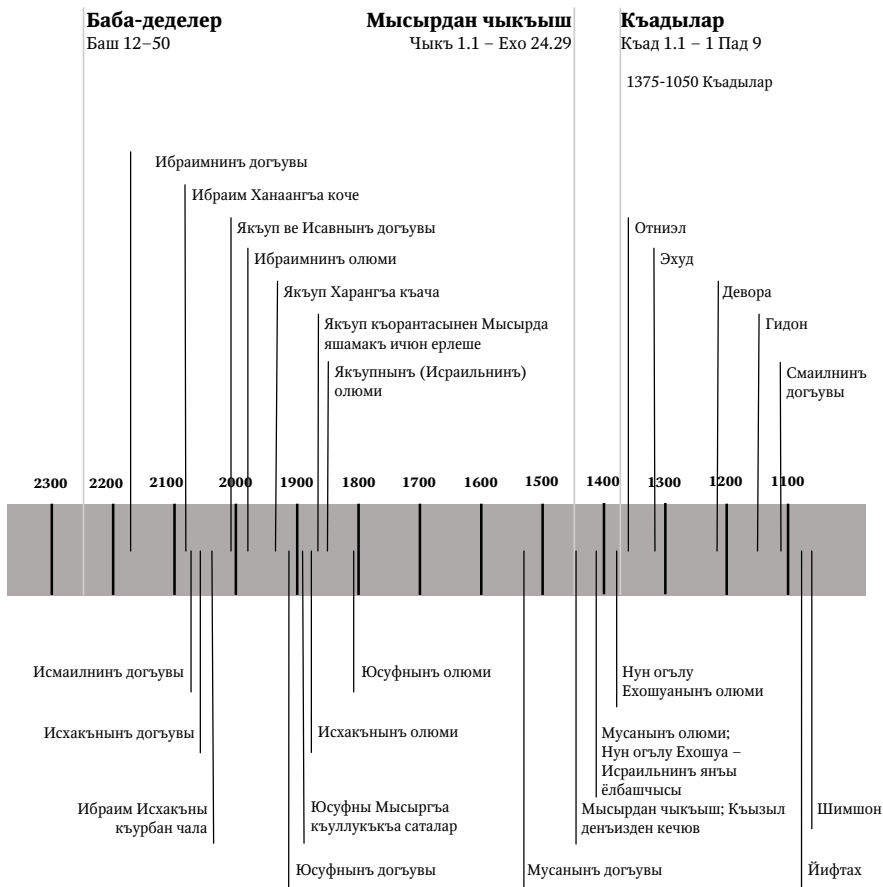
**Баба-деделер**
Баш 12–50

**Мысырдан чыкъыш**
Чыкъ 1.1 – Ехо 24.29

**Къадылар**
Къад 1.1 – 1 Пад 9

1375-1050 Къадылар

Ибраимнинъ догъувы

Ибраим Ханаангъа коче

Якъуп ве Исавнынъ догъувы

Ибраимнинъ олюми

Якъуп Харангъа къача

Якъуп къорантасынен Мысырда яшамакъ ичюн ерлеше

Якъупнынъ (Исраильнинъ) олюми

Отниэл

Эхуд

Девора

Гидон

Смаилнинъ догъувы

2300 2200 2100 2000 1900 1800 1700 1600 1500 1400 1300 1200 1100

Исмаилнинъ догъувы

Исхакънынъ догъувы

Ибраим Исхакъны къурбан чала

Юсуфнынъ догъувы

Юсуфны Мысыргъа къуллукъкъа саталар

Исхакънынъ олюми

Юсуфнынъ олюми

Мусанынъ догъувы

Мысырдан чыкъыш; Къызыл денъизден кечюв

Мусанынъ олюми; Нун огълу Ехошуа – Исраильнинъ янъы ёлбашчысы

Нун огълу Ехошуанынъ олюми

Шимшон

Йифтах